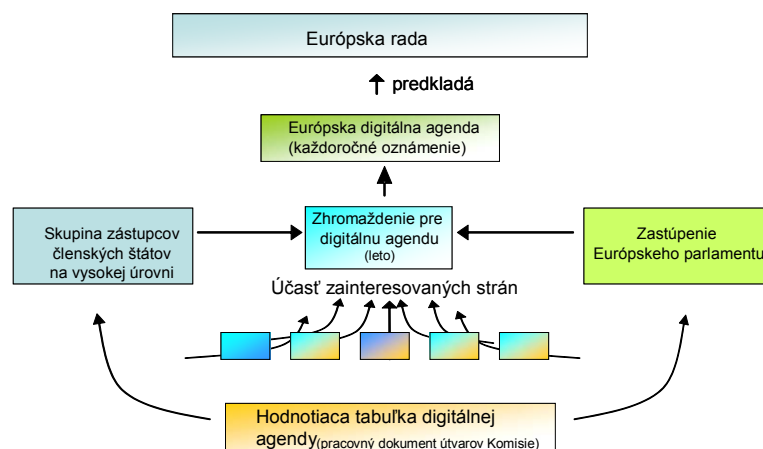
Európska rada

predkladá

Európska digitálna agenda (každoročné oznámenie)

Skupina zástupcov členských štátov na vysokej úrovni

Zhromaždenie pre digitálnu agendu (leto)

Zastúpenie Európskeho parlamentu

Účasť zainteresovaných strán

Hodnotiaca tabuľka digitálnej agendy (pracovný dokument útvarov Komisie)